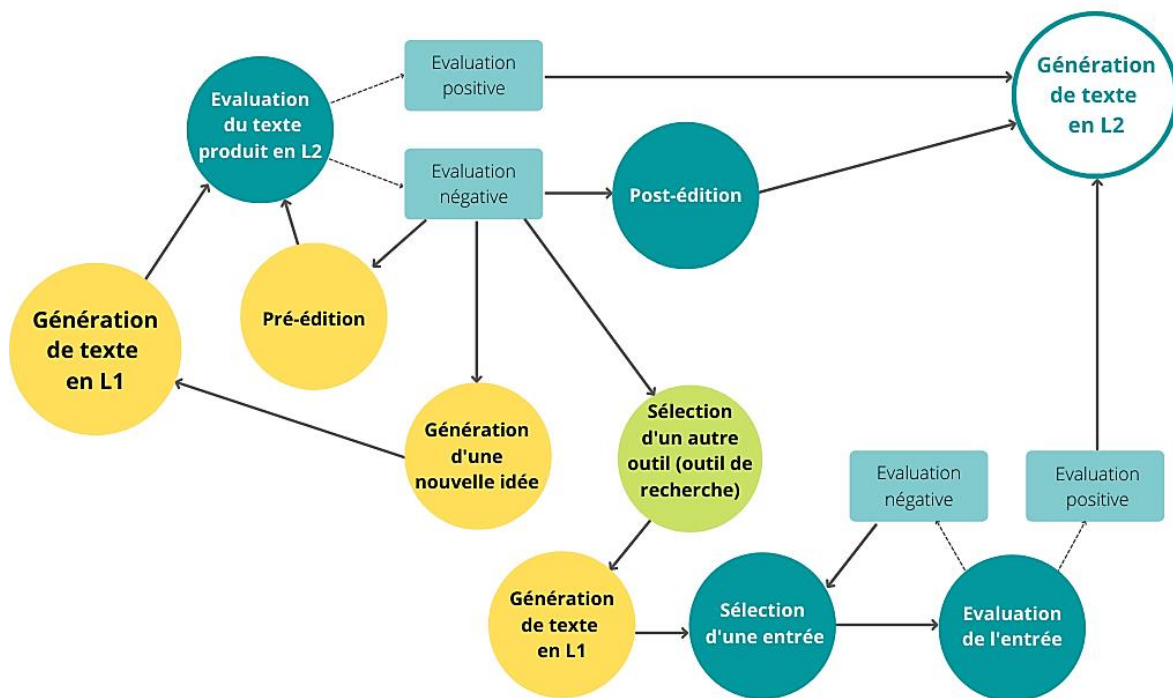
Evaluation du texte produit en L2

Evaluation positive

Génération de texte en L2

Evaluation négative

Post-édition

Pré-édition

Génération de texte en L1

Génération d'une nouvelle idée

Sélection d'un autre outil (outil de recherche)

Evaluation négative

Evaluation positive

Génération de texte en L1

Sélection d'une entrée

Evaluation de l'entrée